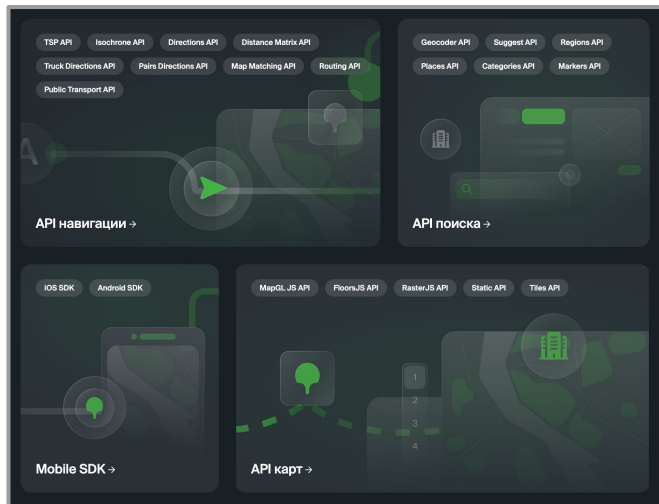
TSP API
Isochrone API
Directions API
Distance Matrix API
Truck Directions API
Pairs Directions API
Map Matching API
Routing API
Public Transport API

API навигации →

Geocoder API
Suggest API
Regions API
Places API
Categories API
Markers API

API поиска →

iOS SDK
Android SDK

Mobile SDK →

MapGL JS API
FloorsJS API
RasterJS API
Static API
Tiles API

1
2
3
4

API карт →